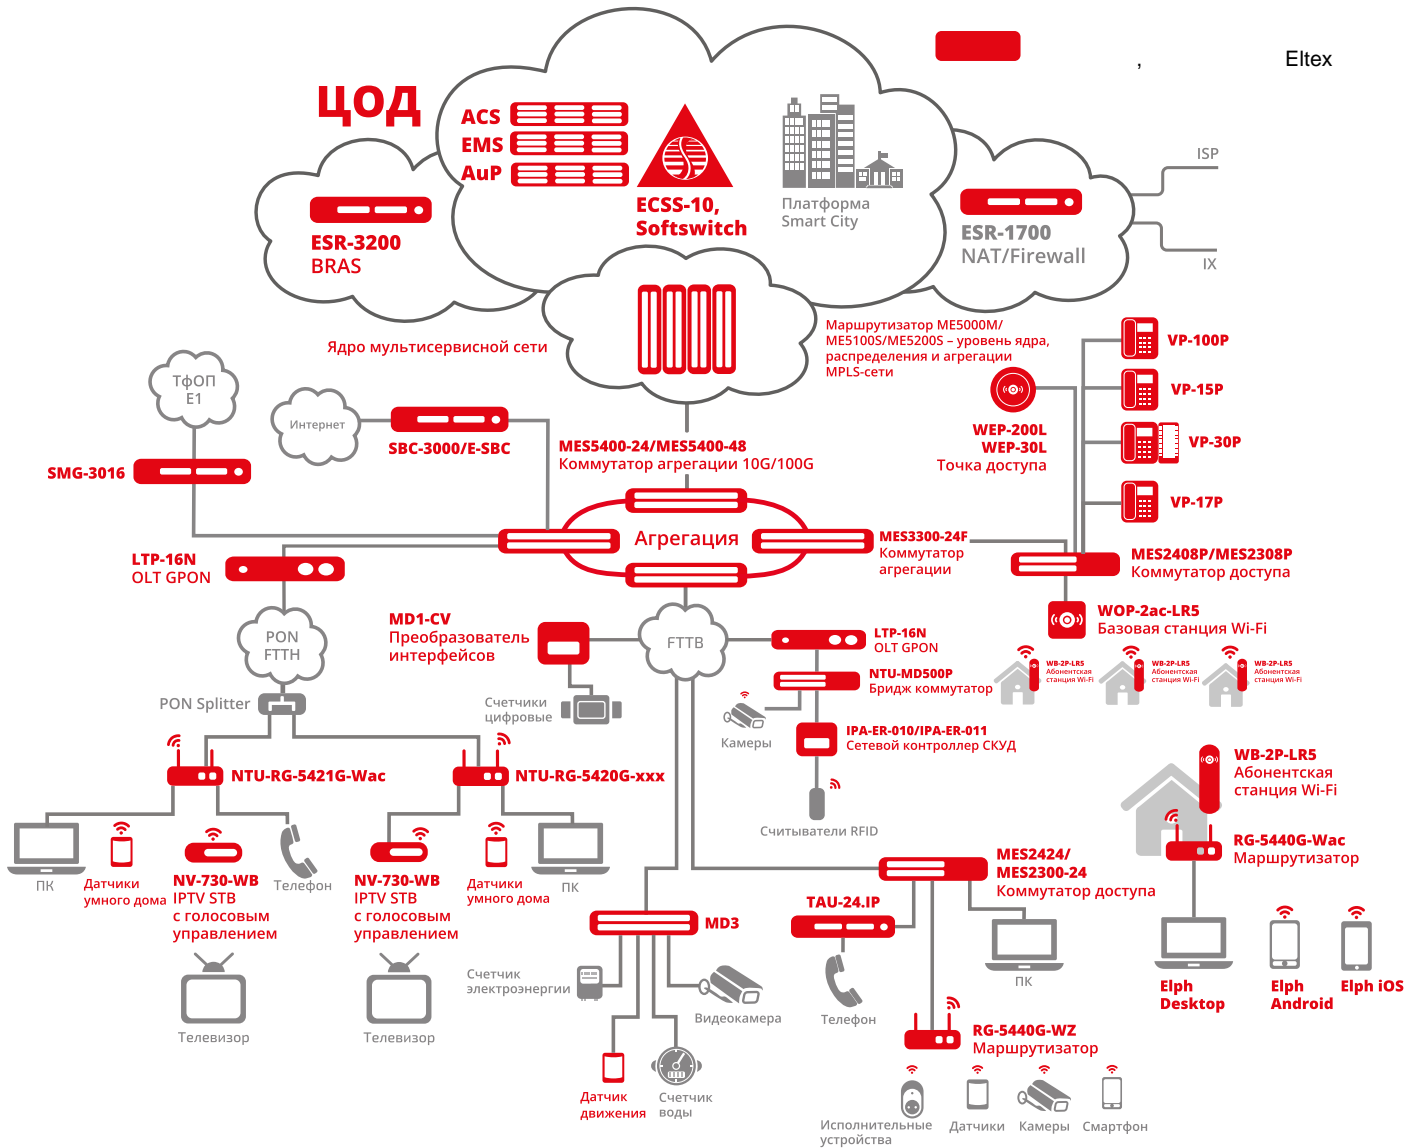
,

Eltex

ЦОД

ACS
EMS
AuP

ECSS-10,
Softswitch

Платформа
Smart City

ESR-3200
BRAS

ESR-1700
NAT/Firewall

ISP

IX

Ядро мультисервисной сети

Маршрутизатор ME5000M/ ME5100S/ME5200S – уровень ядра, распределения и агрегации MPLS-сети

ТфОП
E1

Интернет

SBC-3000/E-SBC

SMG-3016

MES5400-24/MES5400-48
Коммутатор агрегации 10G/100G

VP-100P

VP-15P

WEP-200L
WEP-30L
Точка доступа

VP-30P

VP-17P

Агрегация

MES3300-24F
Коммутатор агрегации

MES2408P/MES2308P
Коммутатор доступа

LTP-16N
OLT GPON

WOP-2ac-LR5
Базовая станция Wi-Fi

PON
FTTH

MD1-CV
Преобразователь интерфейсов

FTTB

LTP-16N
OLT GPON

WB-2P-LR5
Абонентская станция Wi-Fi

WB-2P-LR5
Абонентская станция Wi-Fi

WB-2P-LR5
Абонентская станция Wi-Fi

NTU-MD500P
Бридж коммутатор

PON Splitter

Счетчики цифровые

Камеры

IPA-ER-010/IPA-ER-011
Сетевой контроллер СКУД

NTU-RG-5421G-Wac

NTU-RG-5420G-xxx

WB-2P-LR5
Абонентская станция Wi-Fi

Считыватели RFID

RG-5440G-Wac
Маршрутизатор

ПК

Датчики умного дома

NV-730-WB
IPTV STB
с голосовым управлением

Телефон

NV-730-WB
IPTV STB
с голосовым управлением

Датчики умного дома

ПК

MES2424/
MES2300-24
Коммутатор доступа

TAU-24.IP

MD3

ПК

Elph Desktop

Elph Android

Elph iOS

Телевизор

Телевизор

Счетчик электроэнергии

Видеокамера

Телефон

RG-5440G-WZ
Маршрутизатор

Датчик движения

Счетчик воды

Исполнительные устройства

Датчики

Камеры

Смартфон